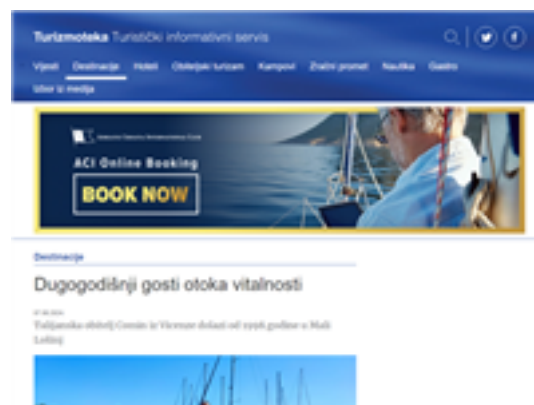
Turizmoteka Turistički informativni servis

Vijesti Destinacije Hoteli Obiteljski turizam Kampovi Zračni promet Nautika Gastro Izbor iz medija

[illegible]

ACI Online Booking

BOOK NOW

Destinacije

Dugogodišnji gosti otoka vitalnosti

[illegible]

Talijanska obitelj Cossio iz Vicenze dolazi od 1956. godine u Mali Lošinj